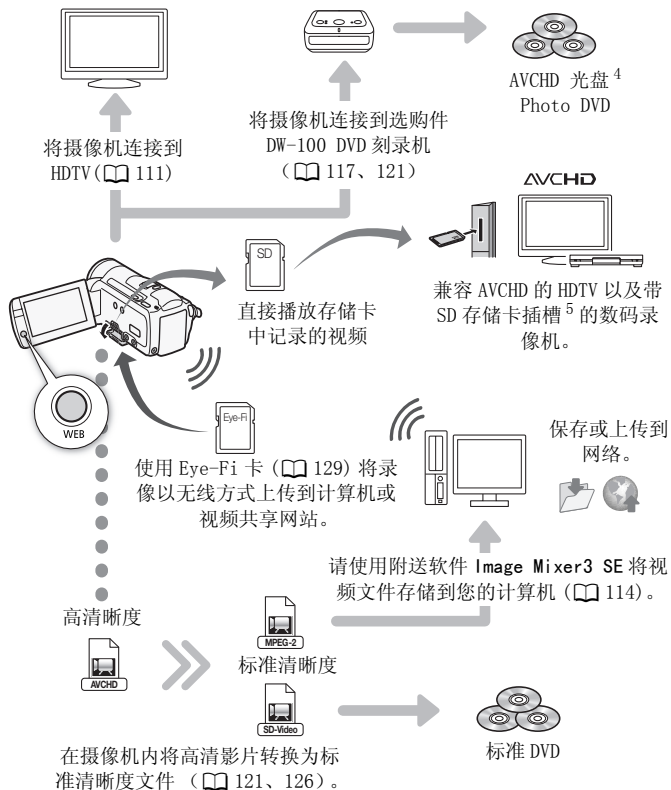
AVCHD 光盘 $^4$
Photo DVD

将摄像机连接到
HDTV（□ 111）

将摄像机连接到选购件
DW-100 DVD 刻录机
（□ 117、121）

AVCHD

SD

直接播放存储卡
中记录的视频

兼容 AVCHD 的 HDTV 以及带 SD 存储卡插槽 $^5$ 的数码录像机。

WEB

Eye-Fi

使用 Eye-Fi 卡（□ 129）将录像以无线方式上传到计算机或视频共享网站。

保存或上传到网络。

请使用附送软件 Image Mixer3 SE 将视频文件存储到您的计算机（□ 114）。

高清晰度

AVCHD

MPEG-2

标准清晰度

SD-Video

标准 DVD

在摄像机内将高清影片转换为标准清晰度文件 （□ 121、126）。